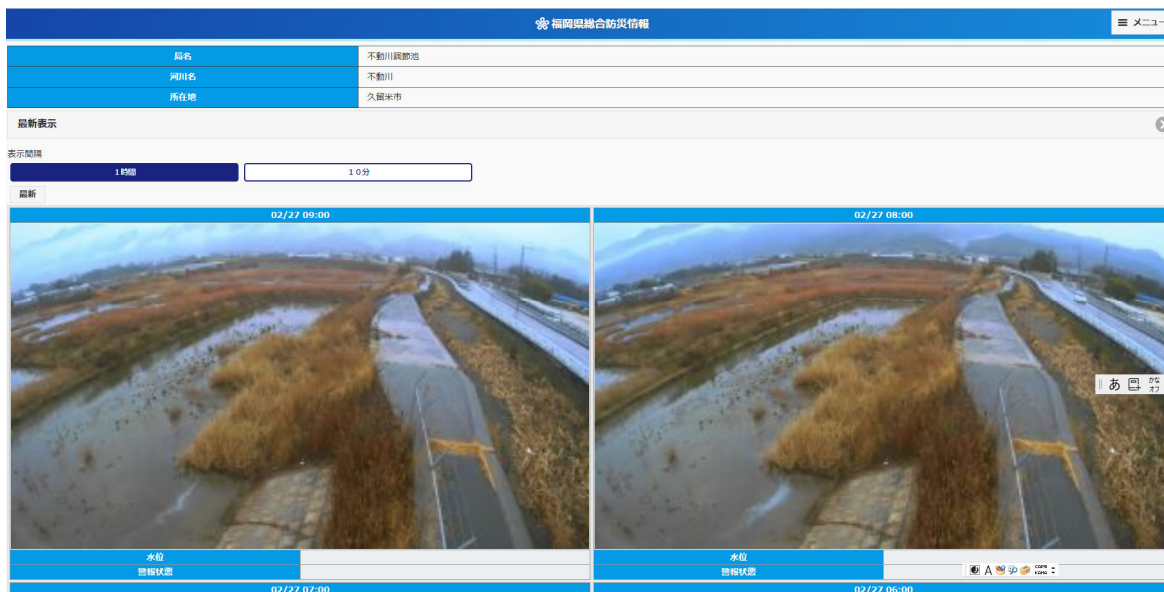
福岡県総合防災情報

≡ メニュー

| 局名 | 不動川調節池 |
|---|---|
| 河川名 | 不動川 |
| 所在地 | 久留米市 |

最新表示

表示間隔

1時間

10分

最新

02/27 09:00

02/27 08:00

| 水位 | |
|---|---|
| 警報状態 | |

| 水位 | |
|---|---|
| 警報状態 | |

あ かな オフ

02/27 07:00

02/27 06:00